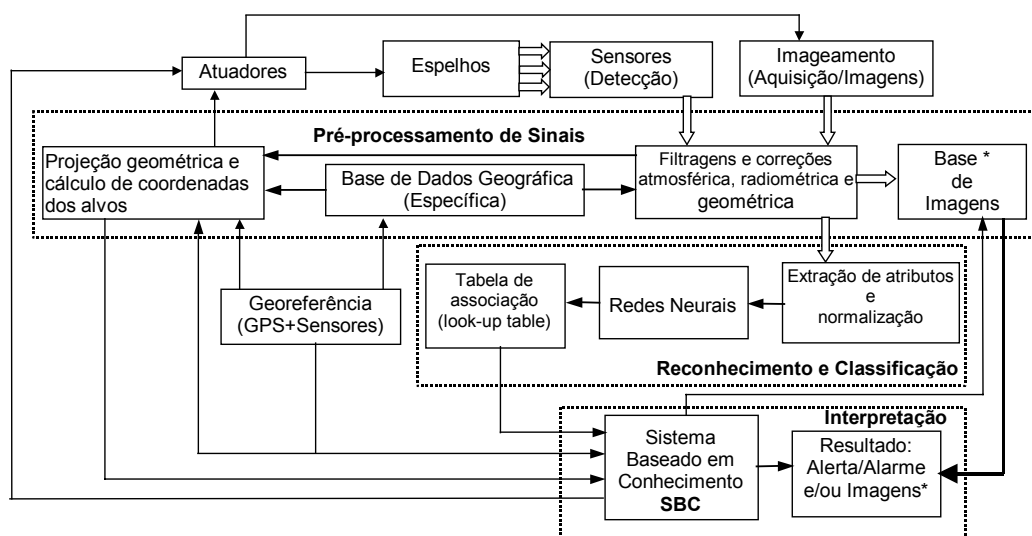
Atuadores

Espelhos

Sensores (Detecção)

Imageamento (Aquisição/Imagens)

Pré-processamento de Sinais

Projeção geométrica e cálculo de coordenadas dos alvos

Base de Dados Geográfica (Específica)

Filtragens e correções atmosférica, radiométrica e geométrica

Base * de Imagens

Tabela de associação (look-up table)

Redes Neurais

Extração de atributos e normalização

Georeferência (GPS+Sensores)

Reconhecimento e Classificação

Interpretação

Sistema Baseado em Conhecimento SBC

Resultado: Alerta/Alarme e/ou Imagens*